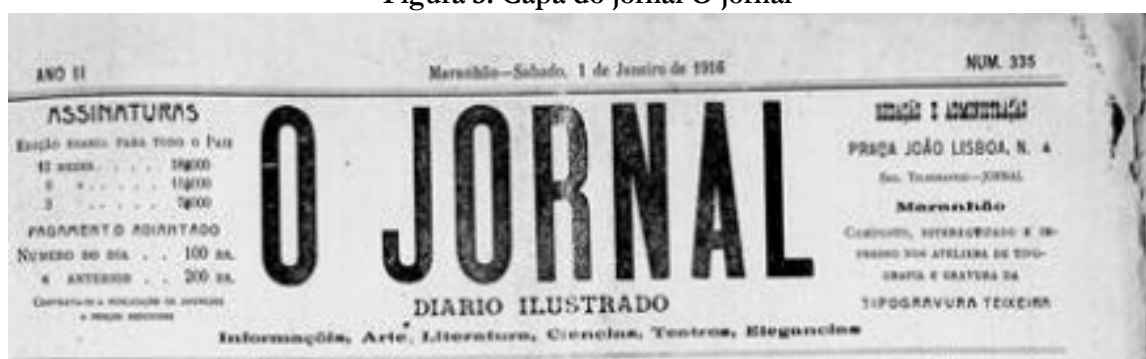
Figura 3: Capa do jornal O Jornal

ANNO II

Maranhão—Sabado, 1 de Janeiro de 1916

NUM. 335

ASSINATURAS

Edição diaria para todo o Paiz

12 mezes . . . . 18$000

6 » . . . . 10$000

3 » . . . . 7$000

PAGAMENTO ADIANTADO

Numero do dia . . 100 rs.

» anterior . . 200 rs.

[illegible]

O JORNAL

DIARIO ILLUSTRADO

Informaçõis, Arte, Literatura, Ciencias, Teatros, Elegancias

REDAÇÃO E ADMINISTRAÇÃO

PRAÇA JOÃO LISBOA, N. 4

End. Telegraphico—JORNAL

Maranhão

Composto, estereotipado e impresso nos ateliers de tipografia e gravura da

TIPOGRAVURA TEIXEIRA